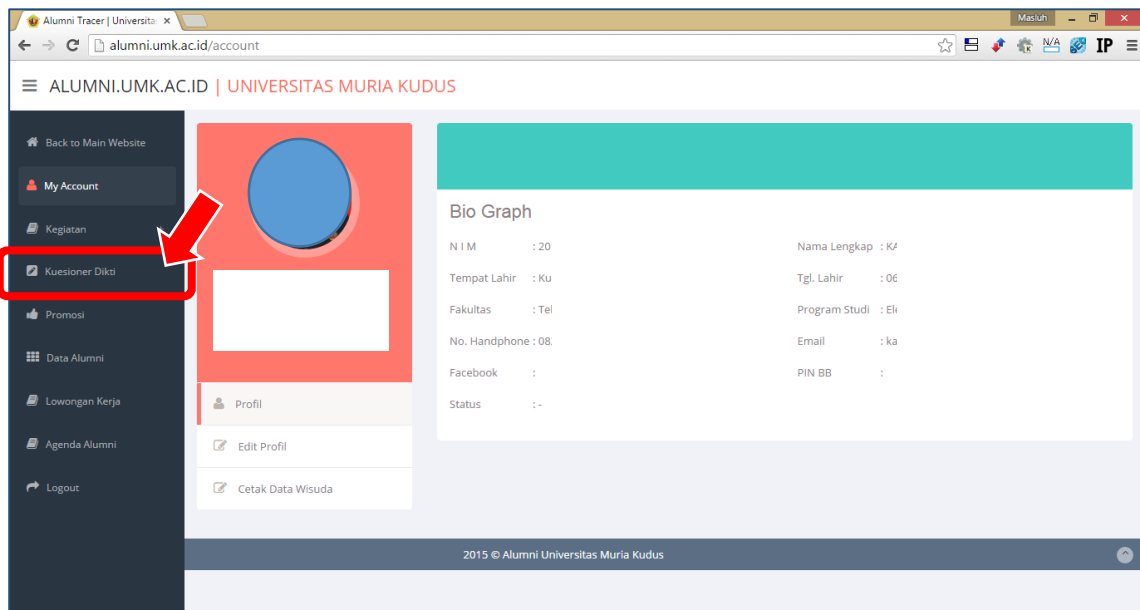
Alumni Tracer | Universita ×

Masluh

alumni.umk.ac.id/account

N/A IP

ALUMNI.UMK.AC.ID | UNIVERSITAS MURIA KUDUS

Back to Main Website

My Account

Kegiatan

Kuesioner Dikti

Promosi

Data Alumni

Lowongan Kerja

Agenda Alumni

Logout

Profil

Edit Profil

Cetak Data Wisuda

Bio Graph

N I M : 20

Nama Lengkap : KA

Tempat Lahir : Ku

Tgl. Lahir : 06

Fakultas : Tel

Program Studi : El

No. Handphone : 08

Email : ka

Facebook :

PIN BB :

Status : -

2015 © Alumni Universitas Muria Kudus